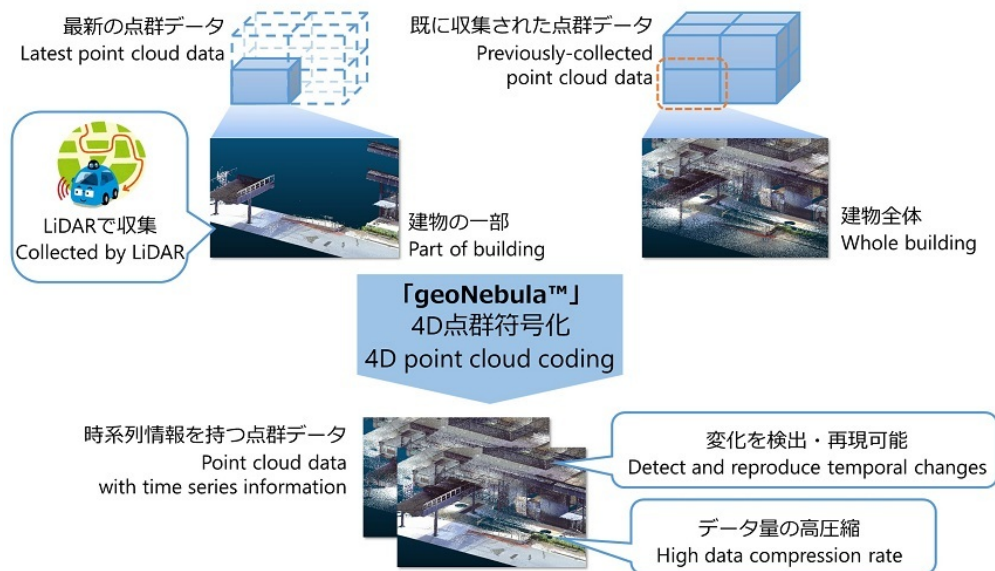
最新の点群データ
Latest point cloud data

既に収集された点群データ
Previously-collected point cloud data

LiDARで収集
Collected by LiDAR

建物の一部
Part of building

建物全体
Whole building

「geoNebula™」
4D点群符号化
4D point cloud coding

時系列情報を持つ点群データ
Point cloud data with time series information

変化を検出・再現可能
Detect and reproduce temporal changes

データ量の高圧縮
High data compression rate